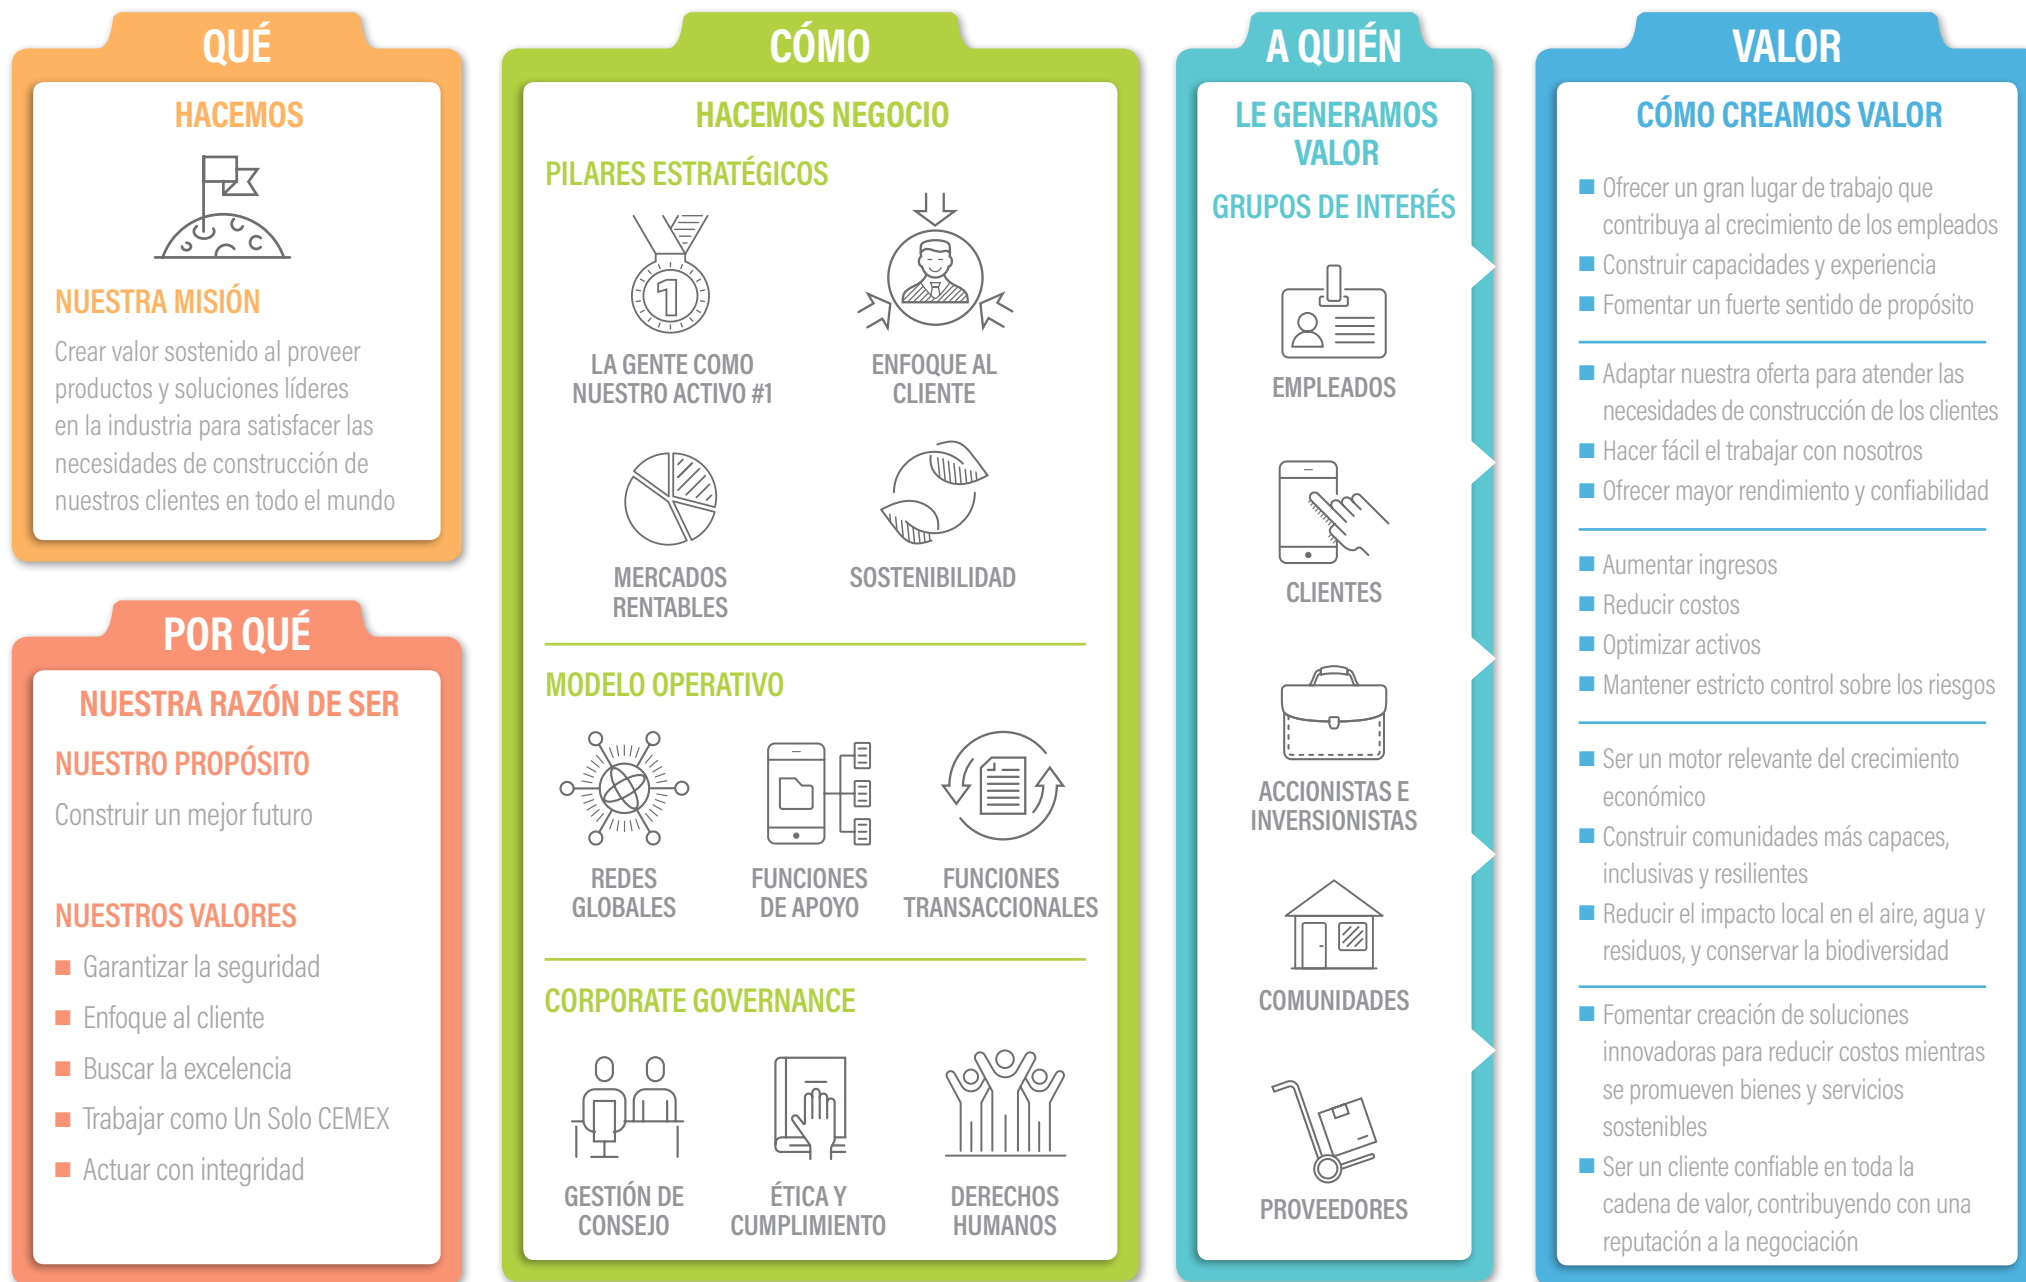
QUÉ

HACEMOS

NUESTRA MISIÓN

Crear valor sostenido al proveer productos y soluciones líderes en la industria para satisfacer las necesidades de construcción de nuestros clientes en todo el mundo

POR QUÉ

NUESTRA RAZÓN DE SER

NUESTRO PROPÓSITO

Construir un mejor futuro

NUESTROS VALORES

- Garantizar la seguridad
- Enfoque al cliente
- Buscar la excelencia
- Trabajar como Un Solo CEMEX
- Actuar con integridad

CÓMO

HACEMOS NEGOCIO

PILARES ESTRATÉGICOS

LA GENTE COMO NUESTRO ACTIVO #1

ENFOQUE AL CLIENTE

MERCADOS RENTABLES

SOSTENIBILIDAD

MODELO OPERATIVO

REDES GLOBALES

FUNCIONES DE APOYO

FUNCIONES TRANSACCIONALES

CORPORATE GOVERNANCE

GESTIÓN DE CONSEJO

ÉTICA Y CUMPLIMIENTO

DERECHOS HUMANOS

A QUIÉN

LE GENERAMOS VALOR

GRUPOS DE INTERÉS

EMPLEADOS

CLIENTES

ACCIONISTAS E INVERSIONISTAS

COMUNIDADES

PROVEEDORES

VALOR

CÓMO CREAMOS VALOR

- Ofrecer un gran lugar de trabajo que contribuya al crecimiento de los empleados
- Construir capacidades y experiencia
- Fomentar un fuerte sentido de propósito

- Adaptar nuestra oferta para atender las necesidades de construcción de los clientes
- Hacer fácil el trabajar con nosotros
- Ofrecer mayor rendimiento y confiabilidad

- Aumentar ingresos
- Reducir costos
- Optimizar activos
- Mantener estricto control sobre los riesgos

- Ser un motor relevante del crecimiento económico
- Construir comunidades más capaces, inclusivas y resilientes
- Reducir el impacto local en el aire, agua y residuos, y conservar la biodiversidad

- Fomentar creación de soluciones innovadoras para reducir costos mientras se promueven bienes y servicios sostenibles
- Ser un cliente confiable en toda la cadena de valor, contribuyendo con una reputación a la negociación